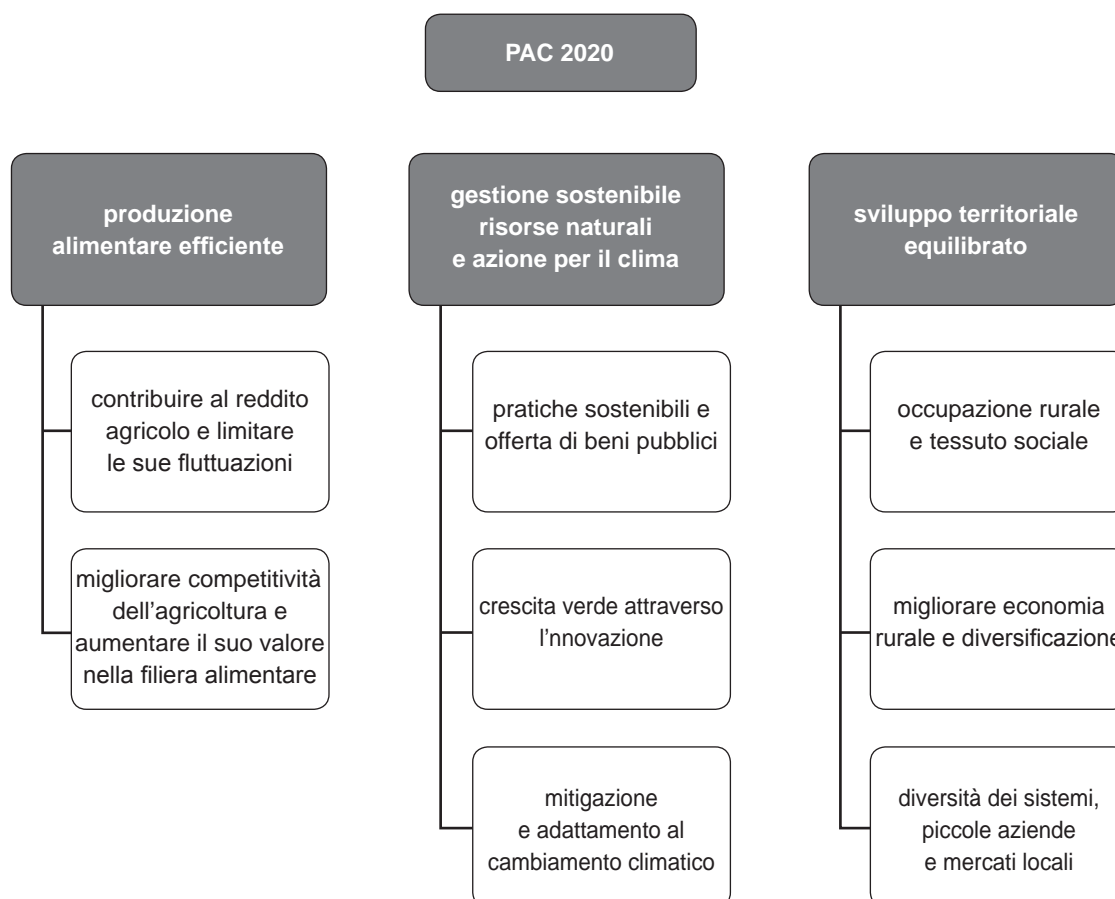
PAC 2020

produzione alimentare efficiente

contribuire al reddito agricolo e limitare le sue fluttuazioni

migliorare competitività dell’agricoltura e aumentare il suo valore nella filiera alimentare

gestione sostenibile risorse naturali e azione per il clima

pratiche sostenibili e offerta di beni pubblici

crescita verde attraverso l’nnovazione

mitigazione e adattamento al cambiamento climatico

sviluppo territoriale equilibrato

occupazione rurale e tessuto sociale

migliorare economia rurale e diversificazione

diversità dei sistemi, piccole aziende e mercati locali